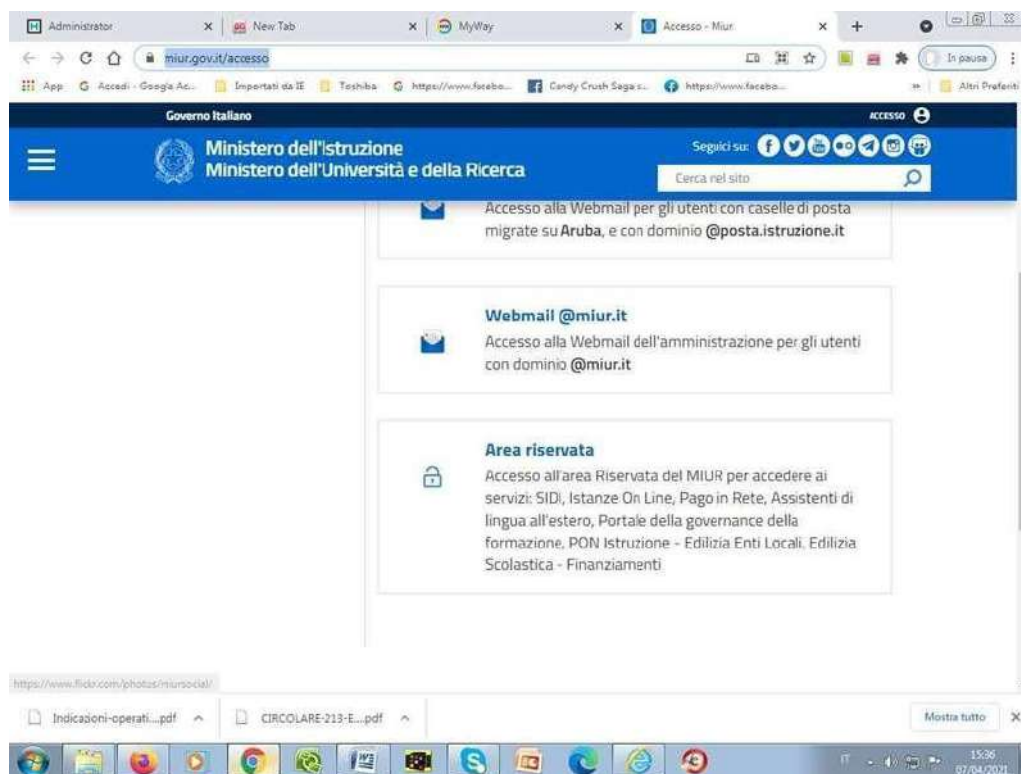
Administrator × New Tab × MyWay × Accesso - Miur × +

miur.gov.it/accesso

In pausa

App Accedi - Google Ac... Importati da IE Toshiba https://www.facebo... Candy Crush Saga s... https://www.facebo... » Altri Preferiti

Governo Italiano

ACCESSO

Ministero dell'Istruzione
Ministero dell'Università e della Ricerca

Seguici su:

Cerca nel sito

Accesso alla Webmail per gli utenti con caselle di posta migrate su Aruba, e con dominio @posta.istruzione.it

Webmail @miur.it

Accesso alla Webmail dell'amministrazione per gli utenti con dominio @miur.it

Area riservata

Accesso all'area Riservata del MIUR per accedere ai servizi: SIDI, Istanze On Line, Pago in Rete, Assistenti di lingua all'estero, Portale della governance della formazione, PON Istruzione - Edilizia Enti Locali, Edilizia Scolastica - Finanziamenti

https://www.flickr.com/photos/miursocial/

Indicazioni-operati....pdf ^ CIRCOLARE-213-E....pdf ^ Mostra tutto ×

IT 15:36 07/04/2021